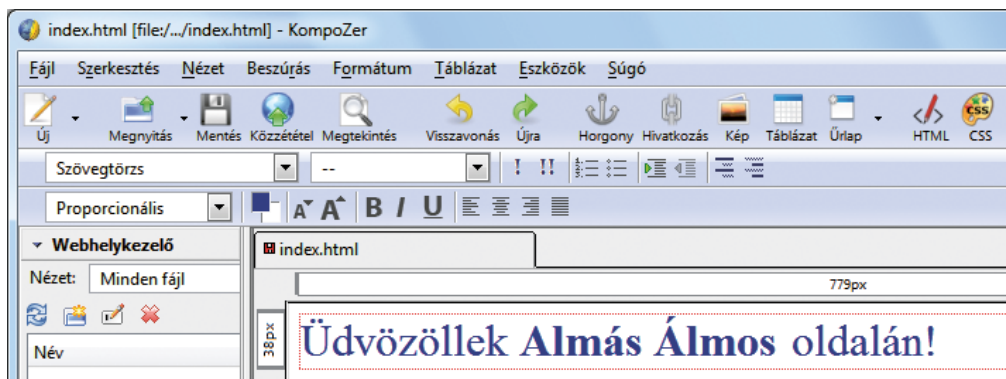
index.html [file:/.../index.html] - KompoZer

Fájl Szerkesztés Nézet Beszúrás Formátum Táblázat Eszközök Súgó

Új Megnyitás Mentés Közzététel Megtekintés Visszavonás Újra Horgony Hivatkozás Kép Táblázat Űrlap HTML CSS

Szövegtörzs

--

Proporcionális

Webhelykezelő

Nézet: Minden fájl

Név

index.html

779px

38px

Üdvözöllek **Almás Álmos** oldalán!